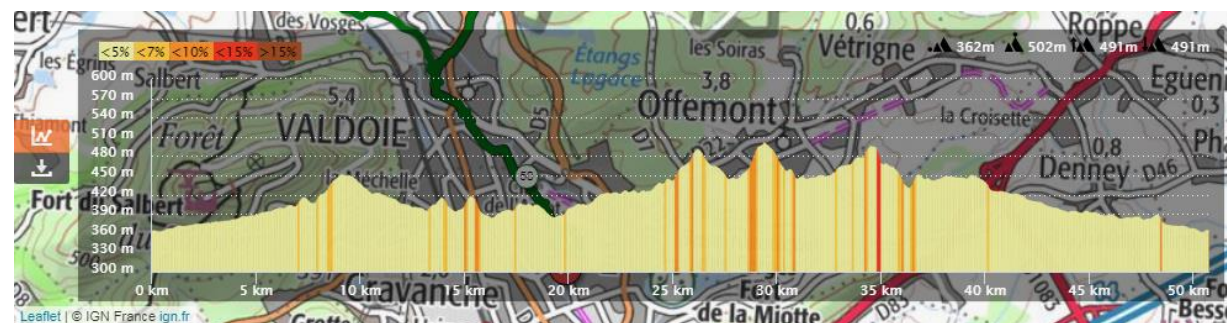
<5% <7% <10% <15% >15%

362m 502m 491m 491m

600 m
570 m
540 m
510 m
480 m
450 m
420 m
390 m
360 m
330 m
300 m

0 km 5 km 10 km 15 km 20 km 25 km 30 km 35 km 40 km 45 km 50 km

ert des Vosges 0,6 Roppe
les Égrins les Soiras Vétrigne Eguenn
Salbert Étangs 0,3
5,4 3,8
Offemont
Forêt VALDOIE la Croisette
Ph
0,8
Denney D46
50
Fort de Salbert
Valdoie
de la Miotte
Bess

Leaflet | © IGN France ign.fr